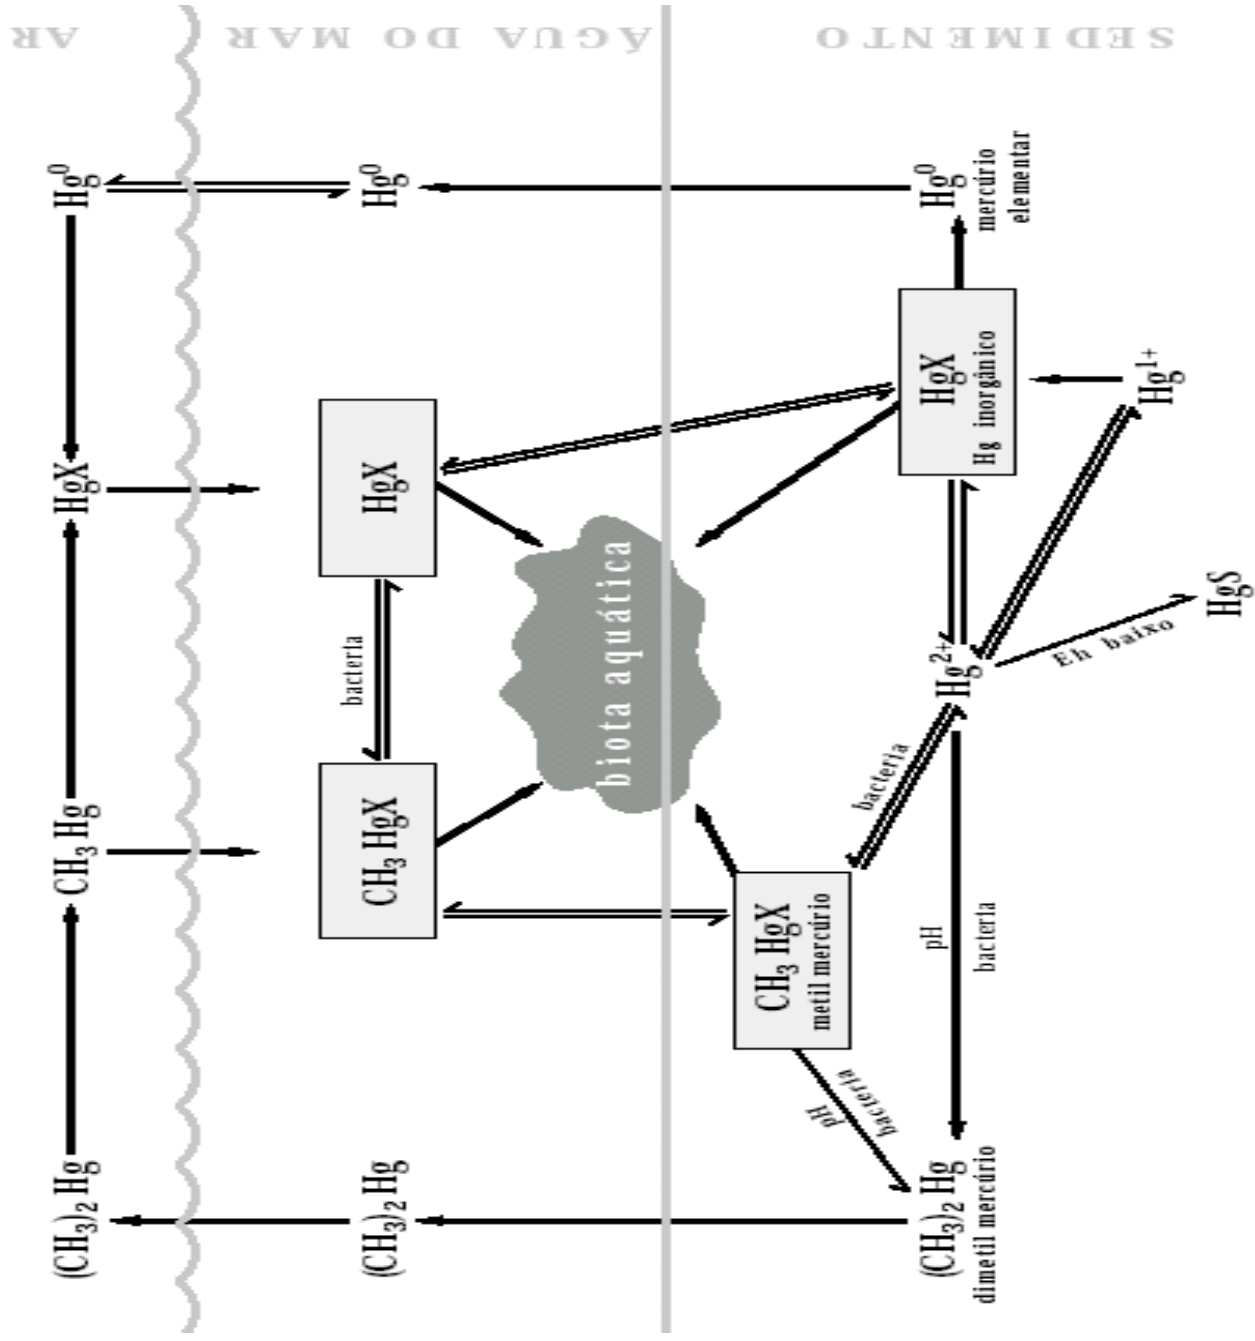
AR

ÁGUA DO MAR

SEDIMENTO

$Hg^0$

$Hg^0$

$Hg^0$ mercúrio elementar

HgX

HgX

HgX Hg inorgânico

$Hg^{1+}$

biota aquática

bacteria

$Hg^{2+}$

Eh baixo

HgS

$CH_3Hg$

$CH_3HgX$

bacteria

$CH_3HgX$ metil mercúrio

pH

bacteria

pH

bacteria

$(CH_3)_2Hg$

$(CH_3)_2Hg$

$(CH_3)_2Hg$ dimetil mercúrio